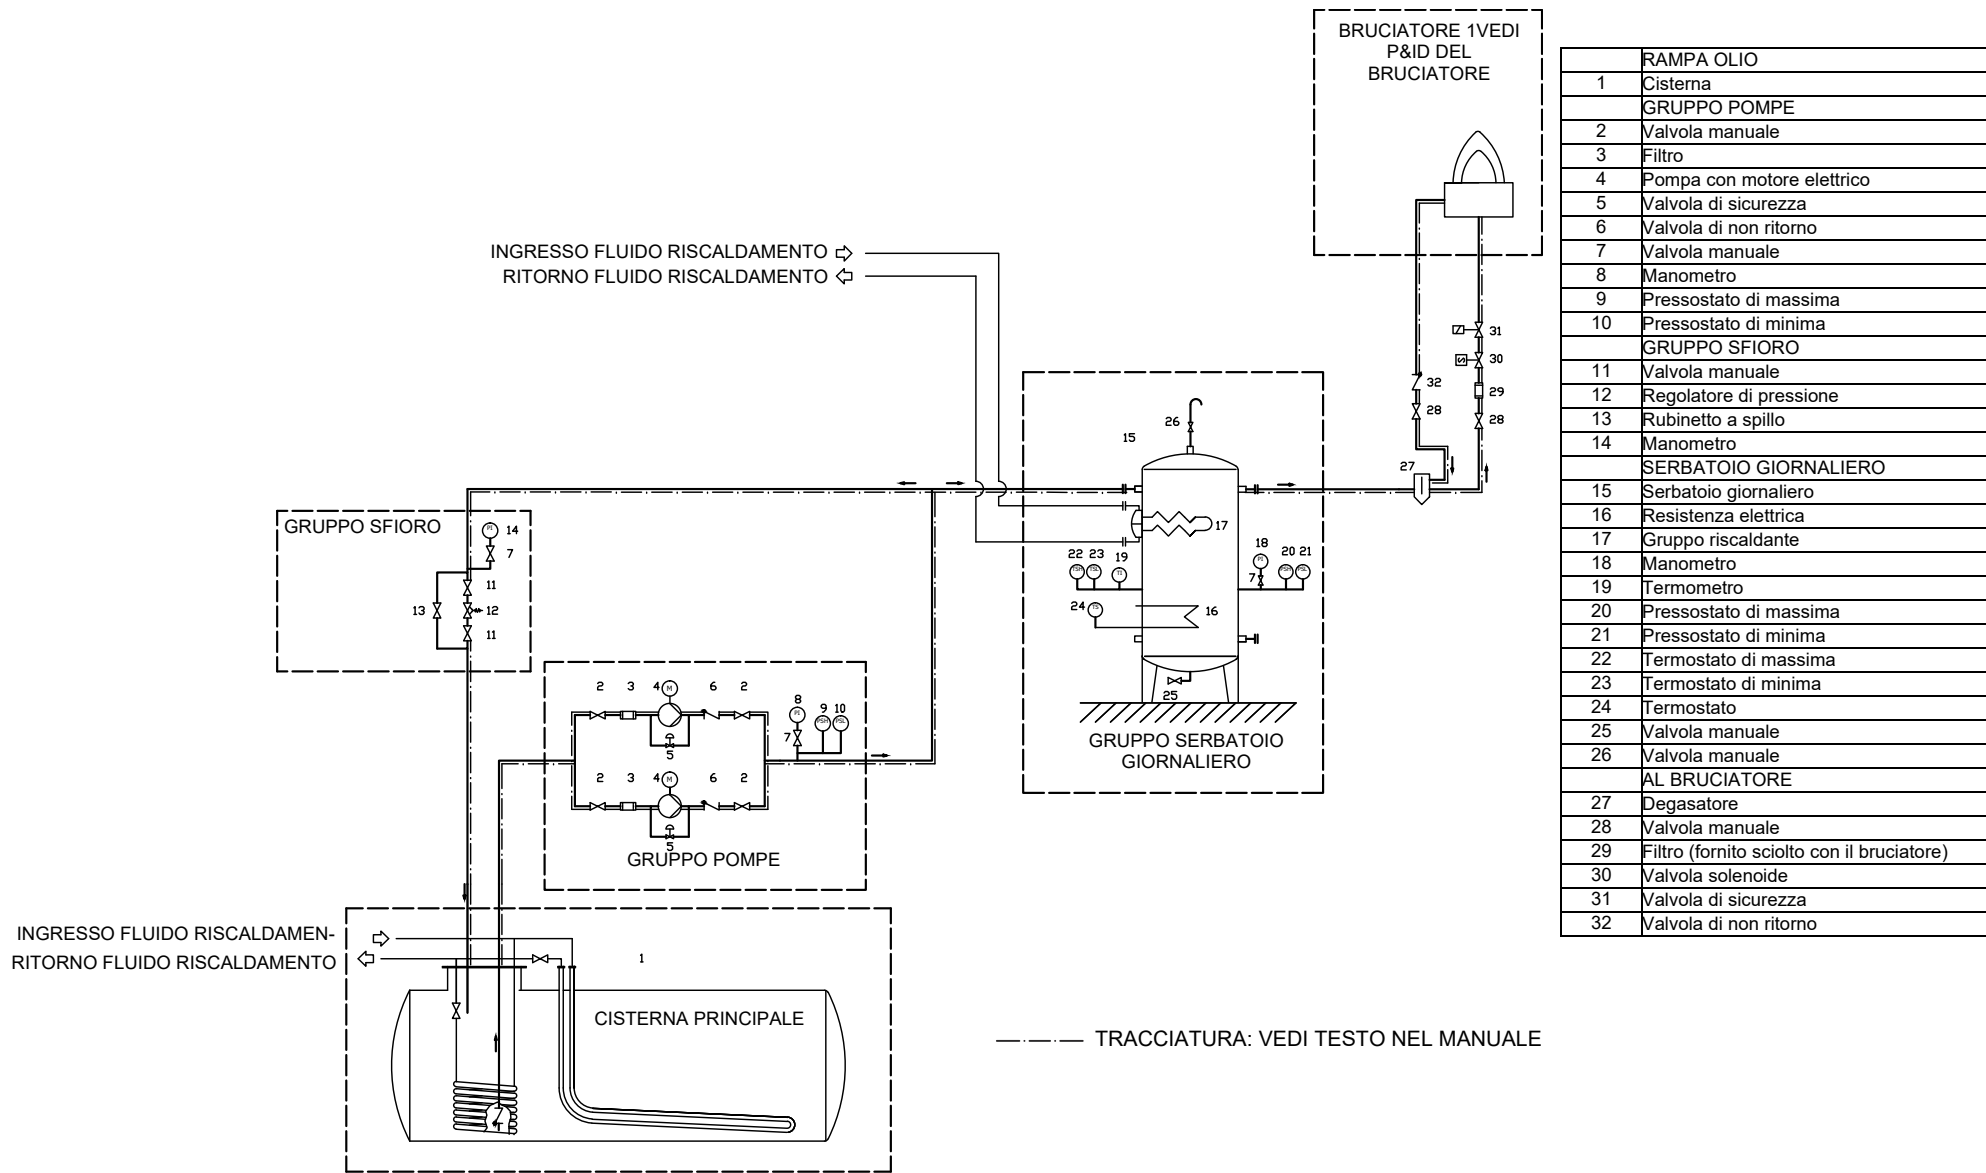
BRUCIATORE 1VEDI P&ID DEL BRUCIATORE

| | RAMPA OLIO |
|---|---|
| 1 | Cisterna |
| | GRUPPO POMPE |
| 2 | Valvola manuale |
| 3 | Filtro |
| 4 | Pompa con motore elettrico |
| 5 | Valvola di sicurezza |
| 6 | Valvola di non ritorno |
| 7 | Valvola manuale |
| 8 | Manometro |
| 9 | Pressostato di massima |
| 10 | Pressostato di minima |
| | GRUPPO SFIORO |
| 11 | Valvola manuale |
| 12 | Regolatore di pressione |
| 13 | Rubinetto a spillo |
| 14 | Manometro |
| | SERBATOIO GIORNALIERO |
| 15 | Serbatoio giornaliero |
| 16 | Resistenza elettrica |
| 17 | Gruppo riscaldante |
| 18 | Manometro |
| 19 | Termometro |
| 20 | Pressostato di massima |
| 21 | Pressostato di minima |
| 22 | Termostato di massima |
| 23 | Termostato di minima |
| 24 | Termostato |
| 25 | Valvola manuale |
| 26 | Valvola manuale |
| | AL BRUCIATORE |
| 27 | Degasatore |
| 28 | Valvola manuale |
| 29 | Filtro (fornito sciolto con il bruciatore) |
| 30 | Valvola solenoide |
| 31 | Valvola di sicurezza |
| 32 | Valvola di non ritorno |

INGRESSO FLUIDO RISCALDAMENTO
RITORNO FLUIDO RISCALDAMENTO

31
30
29
32
28
28
26
15
27
17
18
22 23 19
20 21
7
24
16
25

GRUPPO SFIORO
14
7
11
13
12
11

2 3 4 M 6 2
8
9 10
7
5
2 3 4 M 6 2
5

GRUPPO POMPE

GRUPPO SERBATOIO GIORNALIERO

INGRESSO FLUIDO RISCALDAMEN-
RITORNO FLUIDO RISCALDAMENTO
1
CISTERNA PRINCIPALE

TRACCIATURA: VEDI TESTO NEL MANUALE